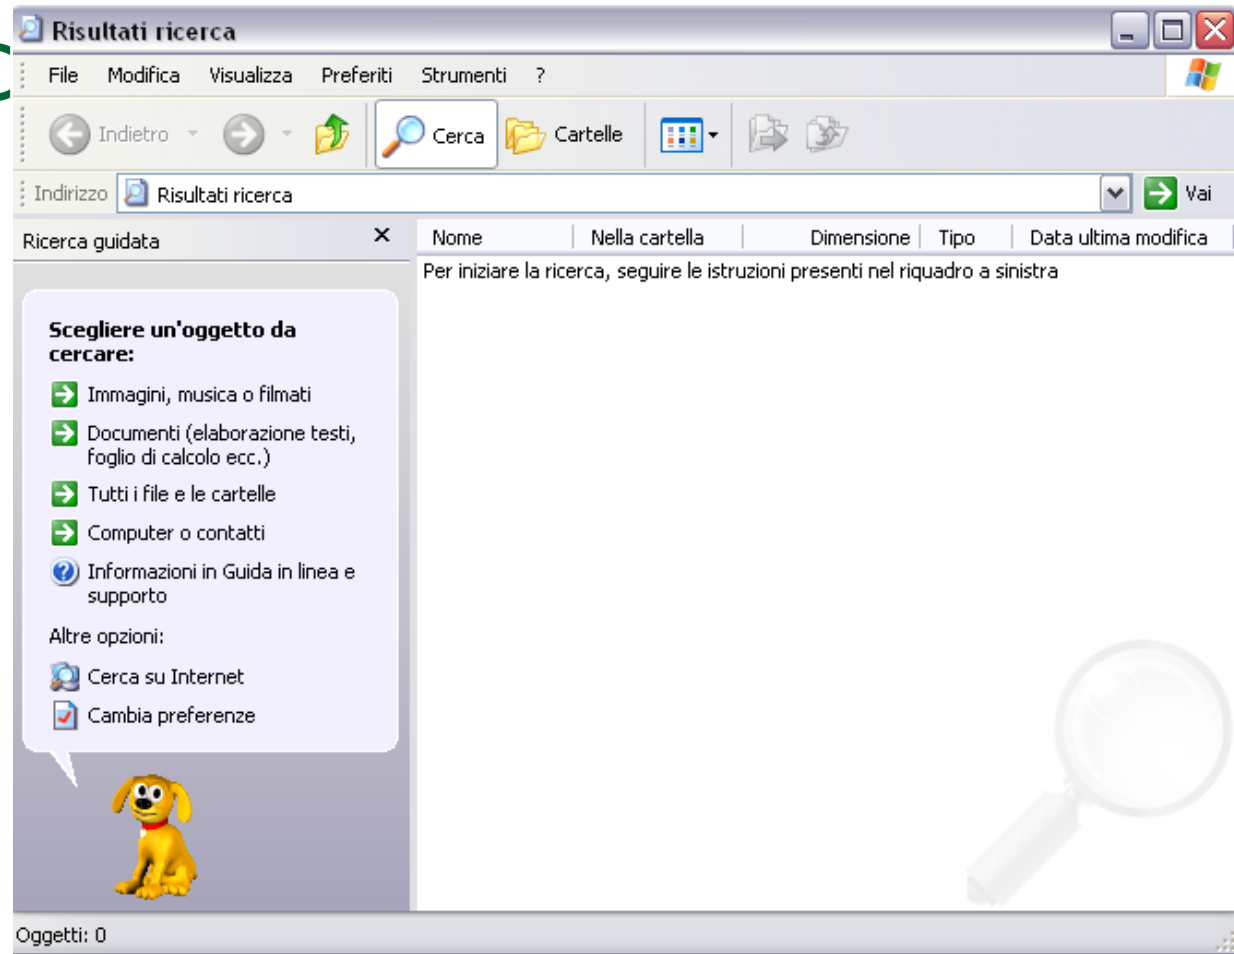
Risultati ricerca

File Modifica Visualizza Preferiti Strumenti ?

Indietro Cerca Cartelle

Indirizzo Risultati ricerca Vai

Ricerca guidata ×

| Nome | Nella cartella | Dimensione | Tipo | Data ultima modifica |
|---|---|---|---|---|

Per iniziare la ricerca, seguire le istruzioni presenti nel riquadro a sinistra

Scegliere un'oggetto da cercare:

Immagini, musica o filmati

Documenti (elaborazione testi, foglio di calcolo ecc.)

Tutti i file e le cartelle

Computer o contatti

Informazioni in Guida in linea e supporto

Altre opzioni:

Cerca su Internet

Cambia preferenze

Oggetti: 0